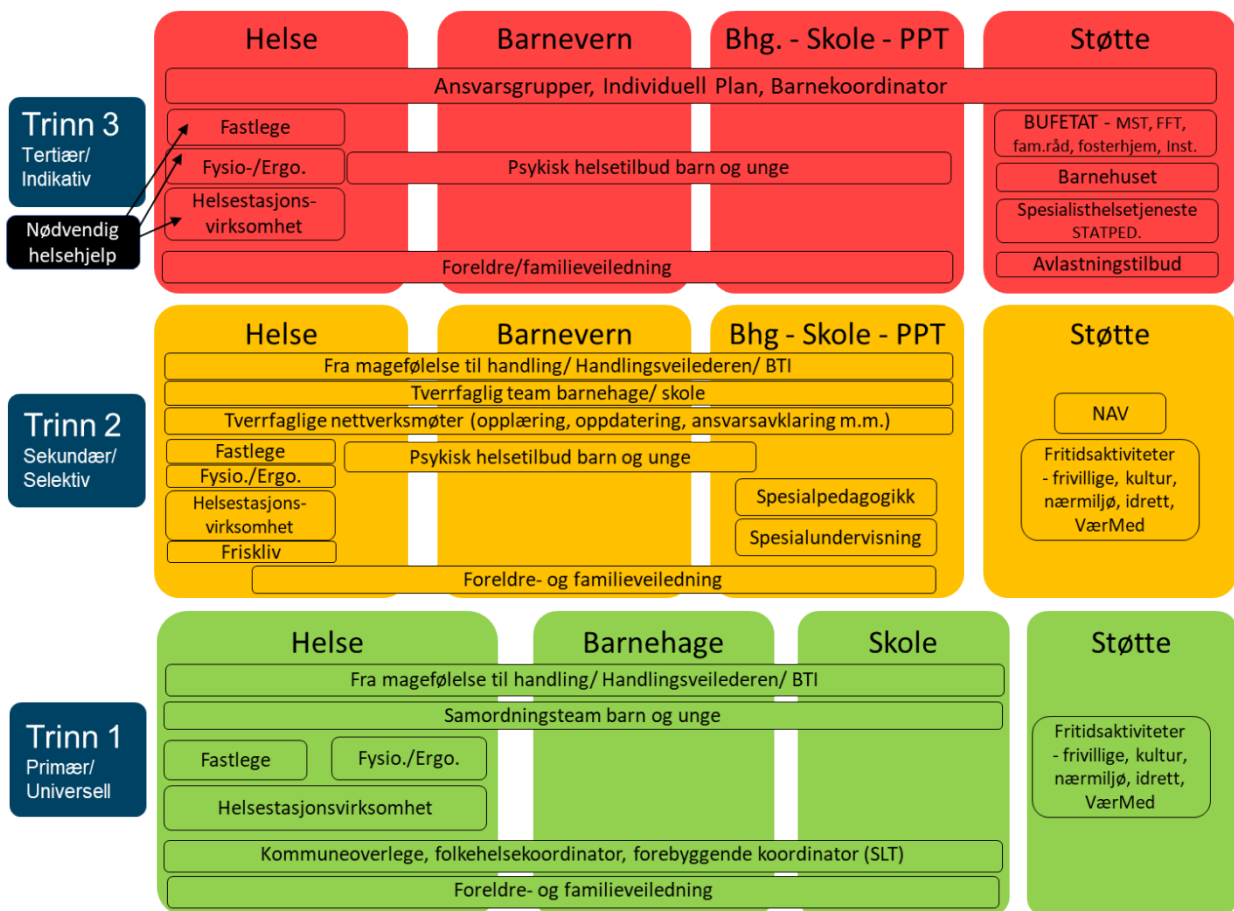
Trinn 3
Tertiær/
Indikativ

Nødvendig helsehjelp

Helse

Barnevern

Bhg. - Skole - PPT

Støtte

Ansvarsgrupper, Individuell Plan, Barnekoordinator

Fastlege

Fysio-/Ergo.

Helsestasjonsvirksomhet

Psykisk helsetilbud barn og unge

BUFETAT - MST, FFT, fam.råd, fosterhjem, Inst.

Barnehuset

Spesialisthelsetjeneste STATPED.

Avlastningstilbud

Foreldre/familieveiledning

Trinn 2
Sekundær/
Selektiv

Helse

Barnevern

Bhg - Skole - PPT

Støtte

Fra magefølelse til handling/ Handlingsveilederen/ BTI

Tverrfaglig team barnehage/ skole

Tverrfaglige nettverksmøter (opplæring, oppdatering, ansvarsavklaring m.m.)

Fastlege

Fysio./Ergo.

Helsestasjonsvirksomhet

Friskliv

Psykisk helsetilbud barn og unge

Spesialpedagogikk

Spesialundervisning

NAV

Fritidsaktiviteter - frivillige, kultur, nærmiljø, idrett, VærMed

Foreldre- og familieveiledning

Trinn 1
Primær/
Universell

Helse

Barnehage

Skole

Støtte

Fra magefølelse til handling/ Handlingsveilederen/ BTI

Samordningsteam barn og unge

Fastlege

Fysio./Ergo.

Helsestasjonsvirksomhet

Fritidsaktiviteter - frivillige, kultur, nærmiljø, idrett, VærMed

Kommuneoverlege, folkehelsekoordinator, forebyggende koordinator (SLT)

Foreldre- og familieveiledning